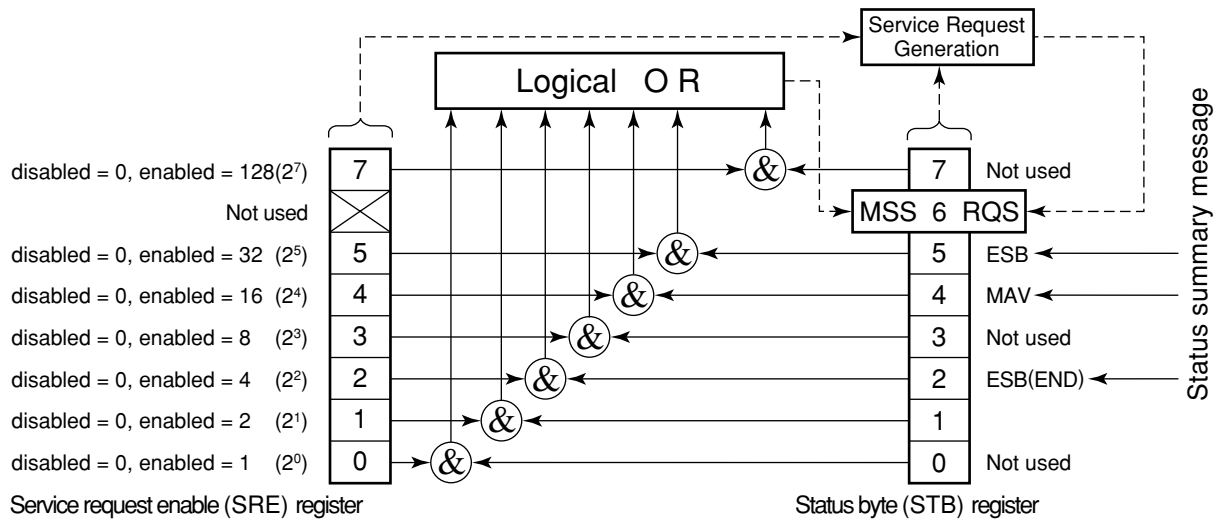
Service Request Generation

Logical O R

Status summary message

disabled = 0, enabled = 128($2^7$)
Not used
disabled = 0, enabled = 32 ($2^5$)
disabled = 0, enabled = 16 ($2^4$)
disabled = 0, enabled = 8 ($2^3$)
disabled = 0, enabled = 4 ($2^2$)
disabled = 0, enabled = 2 ($2^1$)
disabled = 0, enabled = 1 ($2^0$)

7
5
4
3
2
1
0

&
&
&
&
&
&
&

7 Not used
MSS 6 RQS
5 ESB
4 MAV
3 Not used
2 ESB(END)
1
0 Not used

Service request enable (SRE) register

Status byte (STB) register